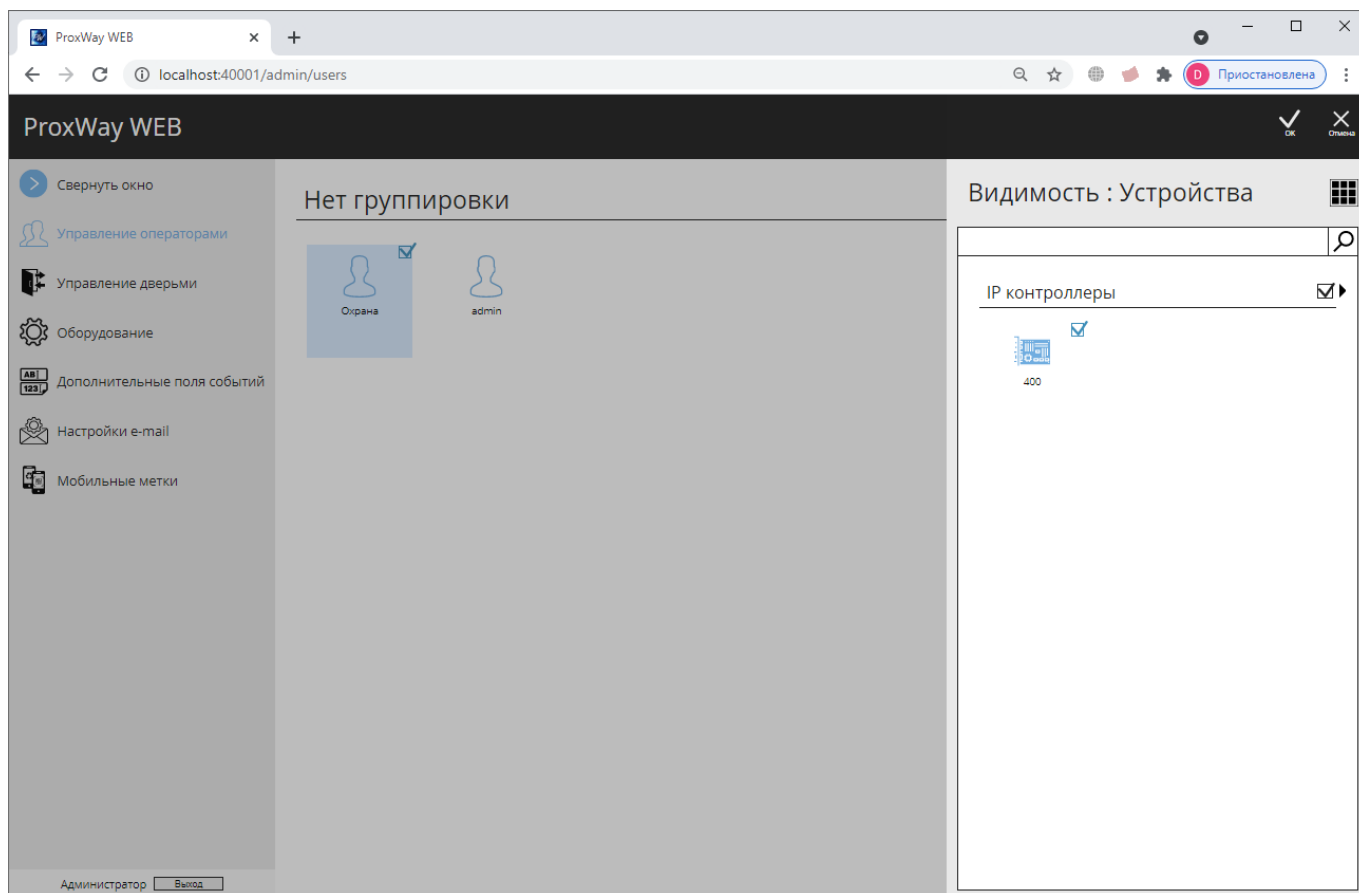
ProxWay WEB
localhost:40001/admin/users
D Приостановлена

ProxWay WEB
OK
Отмена

Свернуть окно
Управление операторами
Управление дверьми
Оборудование
AB 123 Дополнительные поля событий
Настройки e-mail
Мобильные метки

Нет группировки
Охрана
admin

Видимость : Устройства
IP контроллеры
400

Администратор Выход